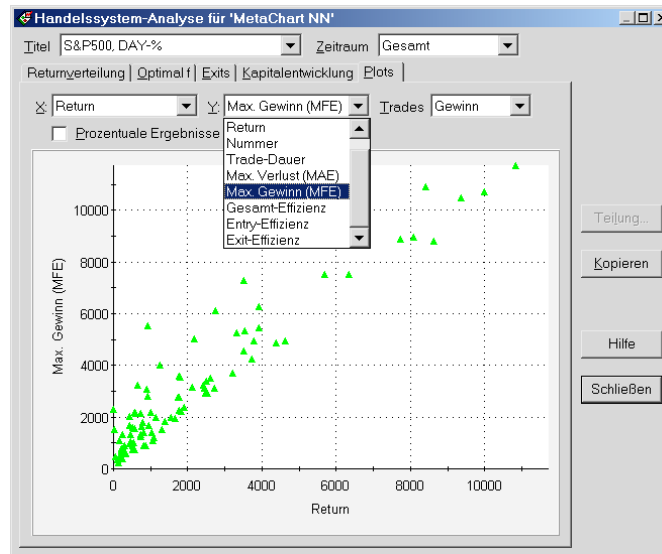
Handelssystem-Analyse für 'MetaChart NN'

Titel S&P500, DAY-%
Zeitraum Gesamt

Returnverteilung | Optimal f | Exits | Kapitalentwicklung | Plots

X: Return
Y: Max. Gewinn (MFE)
Trades Gewinn

Prozentuale Ergebnisse

Return
Nummer
Trade-Dauer
Max. Verlust (MAE)
Max. Gewinn (MFE)
Gesamt-Effizienz
Entry-Effizienz
Exit-Effizienz

Max. Gewinn (MFE)
10000
8000
6000
4000
2000
0
0
2000
4000
6000
8000
10000
Return

Teilung...
Kopieren
Hilfe
Schließen